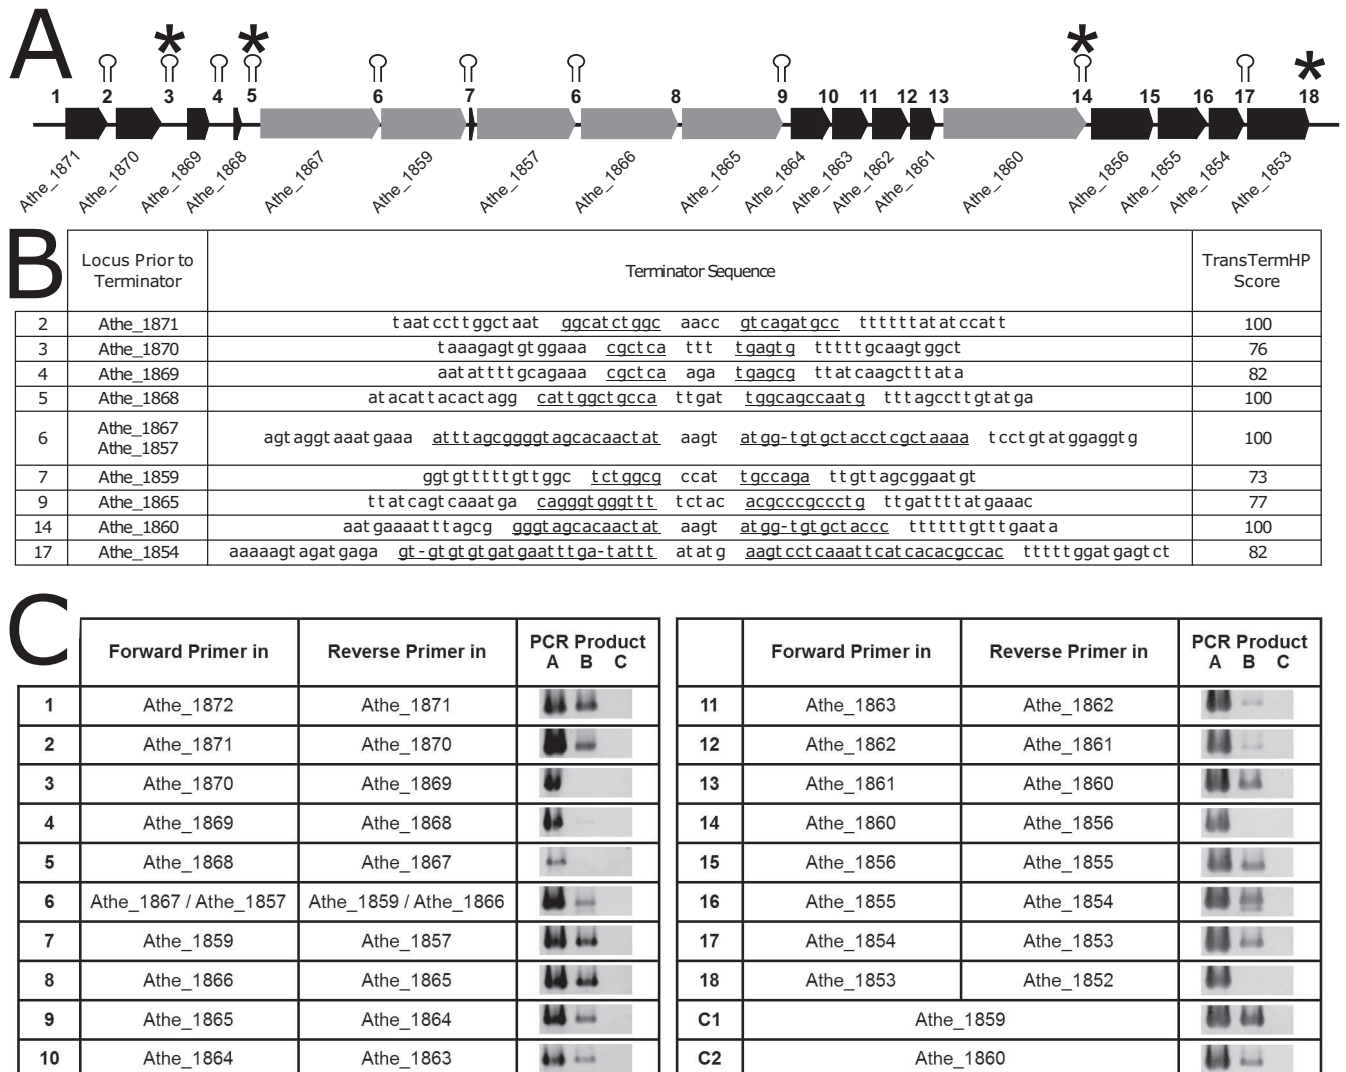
A

* * * *

1 2 3 4 5 6 7 6 8 9 10 11 12 13 14 15 16 17 18

Athe_1871 Athe_1870 Athe_1869 Athe_1868 Athe_1867 Athe_1859 Athe_1857 Athe_1866 Athe_1865 Athe_1864 Athe_1863 Athe_1862 Athe_1861 Athe_1860 Athe_1856 Athe_1855 Athe_1854 Athe_1853

B

| | Locus Prior to Terminator | Terminator Sequence | TransTermHP Score |
|---|---|---|---|
| 2 | Athe_1871 | taatccttggctaat ggcatctggc aacc gtcagatgcc ttttttatatccatt | 100 |
| 3 | Athe_1870 | taaagagtgtggaaa cgctca ttt tgagtg tttttgcaagtggct | 76 |
| 4 | Athe_1869 | aatattttgcagaaa cgctca aga tgagcg ttatcaagctttata | 82 |
| 5 | Athe_1868 | atacattacactagg cattggctgcca ttgat tggcagccaatg tttagccttgtatga | 100 |
| 6 | Athe_1867 Athe_1857 | agtaggtaaatgaaa atttagcggggtagcacaactat aagt atgg-tgtgctacctcgctaaaa tcctgtatggaggtg | 100 |
| 7 | Athe_1859 | ggtgtttttgttggc tctggcg ccat tgccaga ttgttagcggaatgt | 73 |
| 9 | Athe_1865 | ttatcagtcaaatga cagggtgggttt tctac acgcccgccctg ttgattttatgaaac | 77 |
| 14 | Athe_1860 | aatgaaaatttagcg gggtagcacaactat aagt atgg-tgtgctaccc ttttttgtttgaata | 100 |
| 17 | Athe_1854 | aaaaagtagatgaga gt-gtgtgtgatgaatttga-tattt atatg aagtcctcaaattcatcacacgccac tttttggatgagtct | 82 |

C

| | Forward Primer in | Reverse Primer in | PCR Product A B C |
|---|---|---|---|
| 1 | Athe_1872 | Athe_1871 | |
| 2 | Athe_1871 | Athe_1870 | |
| 3 | Athe_1870 | Athe_1869 | |
| 4 | Athe_1869 | Athe_1868 | |
| 5 | Athe_1868 | Athe_1867 | |
| 6 | Athe_1867 / Athe_1857 | Athe_1859 / Athe_1866 | |
| 7 | Athe_1859 | Athe_1857 | |
| 8 | Athe_1866 | Athe_1865 | |
| 9 | Athe_1865 | Athe_1864 | |
| 10 | Athe_1864 | Athe_1863 | |

| | Forward Primer in | Reverse Primer in | PCR Product A B C |
|---|---|---|---|
| 11 | Athe_1863 | Athe_1862 | |
| 12 | Athe_1862 | Athe_1861 | |
| 13 | Athe_1861 | Athe_1860 | |
| 14 | Athe_1860 | Athe_1856 | |
| 15 | Athe_1856 | Athe_1855 | |
| 16 | Athe_1855 | Athe_1854 | |
| 17 | Athe_1854 | Athe_1853 | |
| 18 | Athe_1853 | Athe_1852 | |
| C1 | Athe_1859 | | |
| C2 | Athe_1860 | | |